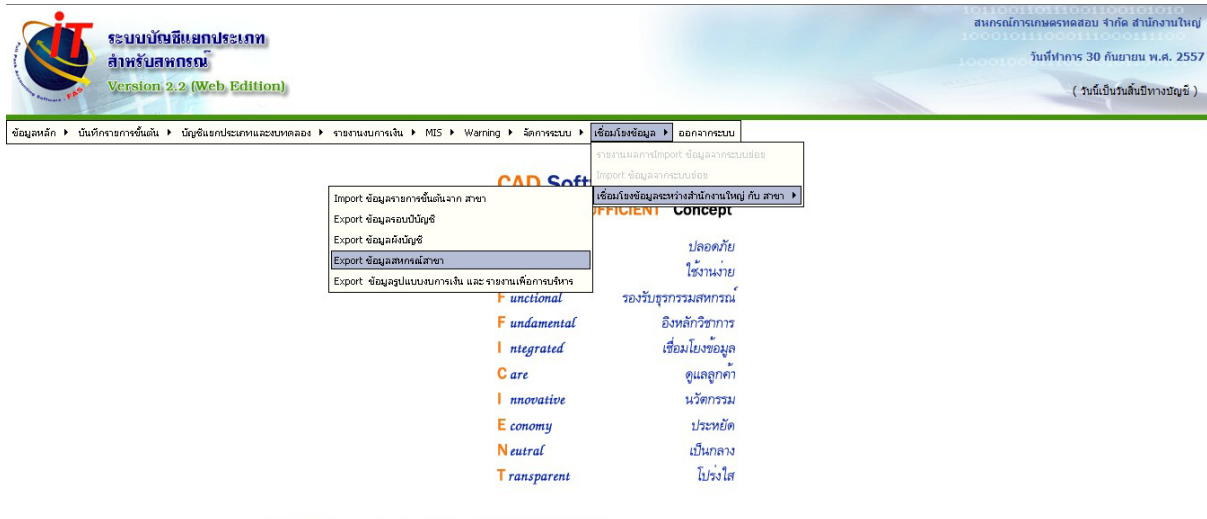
iT

FAS

ระบบบัญชีแยกประเภท
สำหรับสหกรณ์
Version 2.2 (Web Edition)

สหกรณ์การเกษตรทดสอบ จำกัด สำนักงานใหญ่
วันที่ทำการ 30 กันยายน พ.ศ. 2557
( วันนี้เป็นวันสิ้นปีทางบัญชี )

ข้อมูลหลัก ▸ บันทึกรายการขั้นต้น ▸ บัญชีแยกประเภทและงบทดลอง ▸ รายงานงบการเงิน ▸ MIS ▸ Warning ▸ จัดการระบบ ▸ เชื่อมโยงข้อมูล ▸ ออกจากระบบ

รายงานผลการImport ข้อมูลจากระบบย่อย
Import ข้อมูลจากระบบย่อย
เชื่อมโยงข้อมูลระหว่างสำนักงานใหญ่ กับ สาขา ▸

Import ข้อมูลรายการขั้นต้นจาก สาขา
Export ข้อมูลรอบบัญชี
Export ข้อมูลผังบัญชี
Export ข้อมูลสหกรณ์สาขา
Export ข้อมูลรูปแบบงบการเงิน และ รายงานเพื่อการบริหาร

CAD Soft
UFFICIENT Concept

ปลอดภัย
ใช้งานง่าย
F unctional รองรับธุรกรรมสหกรณ์
F undamental อิงหลักวิชาการ
I ntegrated เชื่อมโยงข้อมูล
C are ดูแลลูกค้า
I nnovative นวัตกรรม
E conomy ประหยัด
N eutral เป็นกลาง
T ransparent โปร่งใส